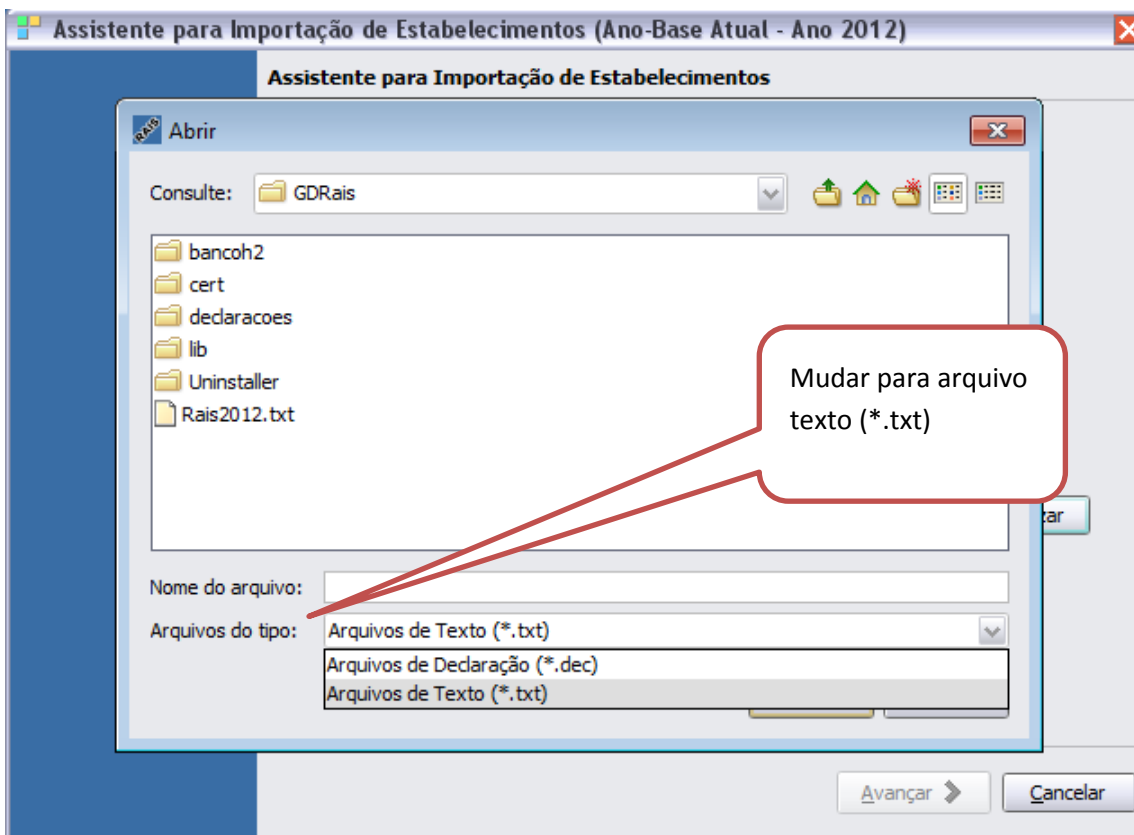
Assistente para Importação de Estabelecimentos (Ano-Base Atual - Ano 2012)

Assistente para Importação de Estabelecimentos

Abrir

Consulte: GDRais

bancoh2
cert
declaracoes
lib
Uninstaller
Rais2012.txt

Mudar para arquivo texto (*.txt)

tar

Nome do arquivo:

Arquivos do tipo: Arquivos de Texto (*.txt)

Arquivos de Declaração (*.dec)
Arquivos de Texto (*.txt)

Avançar

Cancelar